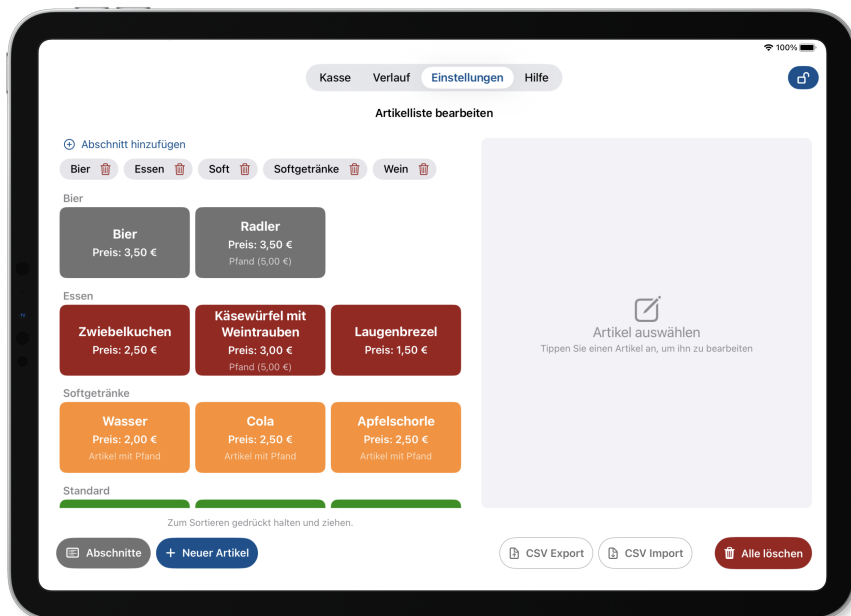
100%

Kasse Verlauf Einstellungen Hilfe

Artikelliste bearbeiten

Abschnitt hinzufügen

Bier Essen Soft Softgetränke Wein

Bier

Bier
Preis: 3,50 €

Radler
Preis: 3,50 €
Pfand (5,00 €)

Essen

Zwiebelkuchen
Preis: 2,50 €

Käsewürfel mit Weintrauben
Preis: 3,00 €
Pfand (5,00 €)

Laugenbrezel
Preis: 1,50 €

Softgetränke

Wasser
Preis: 2,00 €
Artikel mit Pfand

Cola
Preis: 2,50 €
Artikel mit Pfand

Apfelschorle
Preis: 2,50 €
Artikel mit Pfand

Standard

Artikel auswählen
Tippen Sie einen Artikel an, um ihn zu bearbeiten

Zum Sortieren gedrückt halten und ziehen.

Abschnitte
Neuer Artikel
CSV Export
CSV Import
Alle löschen